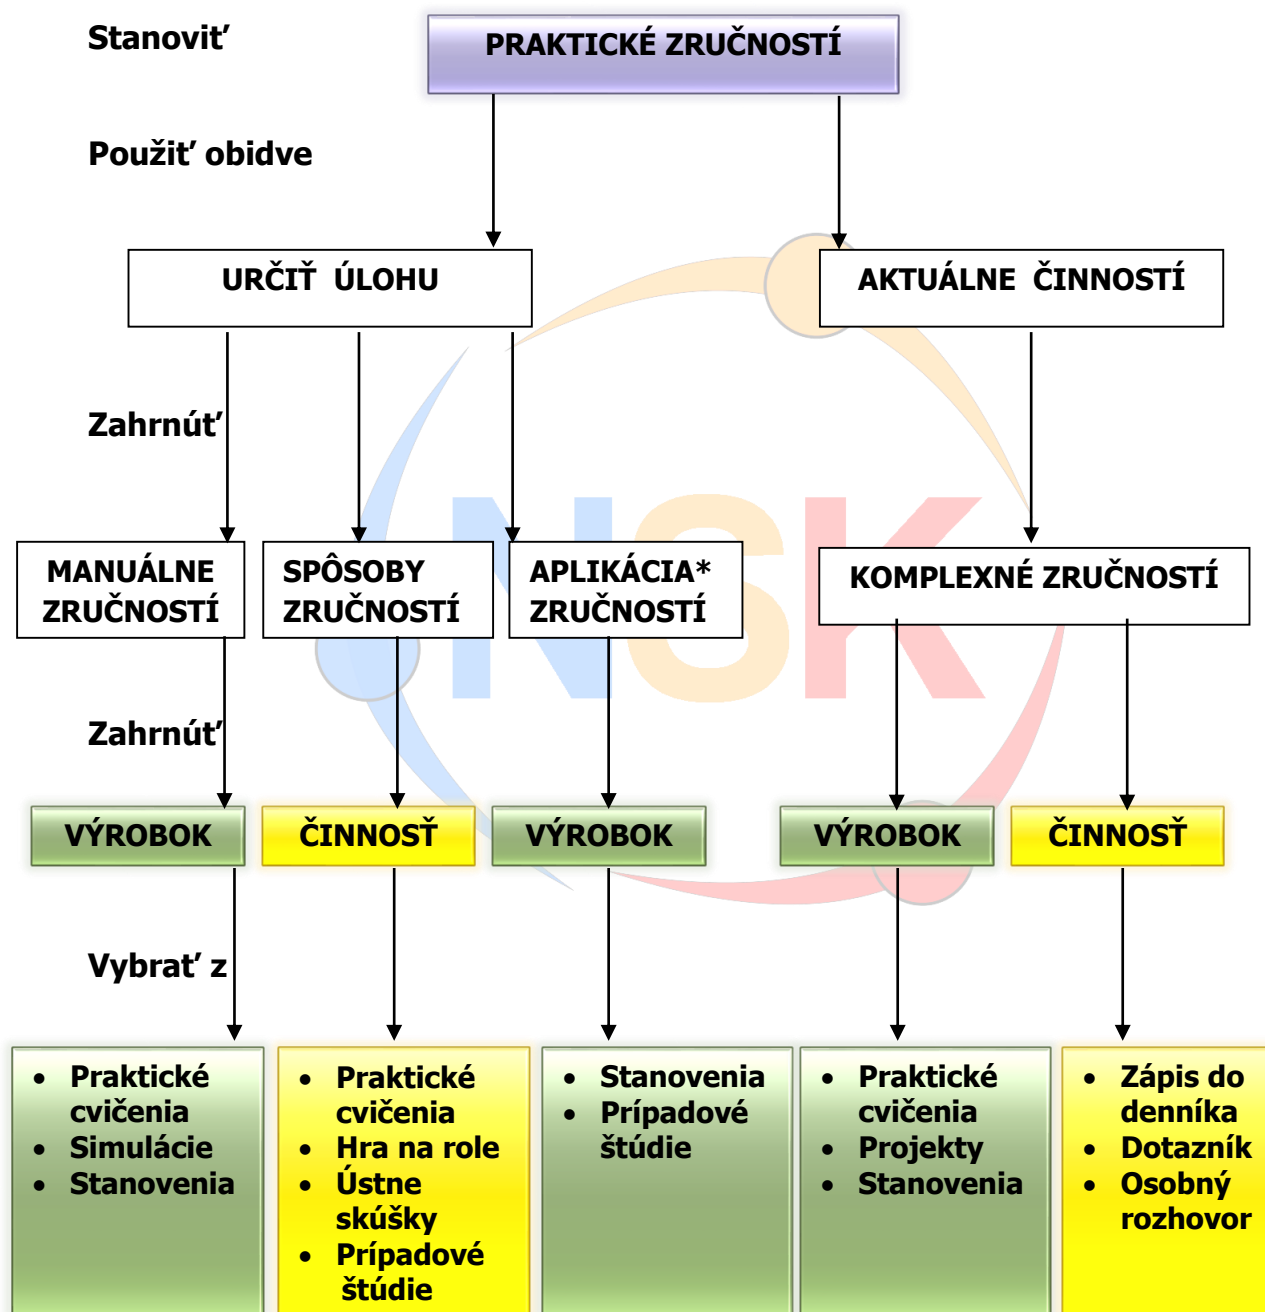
Stanoviť

PRAKTICKÉ ZRUČNOSTÍ

Použiť obidve

URČIŤ ÚLOHU

AKTUÁLNE ČINNOSTÍ

Zahrnúť

MANUÁLNE ZRUČNOSTÍ

SPÔSOBY ZRUČNOSTÍ

APLIKÁCIA* ZRUČNOSTÍ

KOMPLEXNÉ ZRUČNOSTÍ

Zahrnúť

VÝROBOK

ČINNOSŤ

VÝROBOK

VÝROBOK

ČINNOSŤ

Vybrať z

- Praktické cvičenia
- Simulácie
- Stanovenia

- Praktické cvičenia
- Hra na role
- Ústne skúšky
- Prípadové štúdie

- Stanovenia
- Prípadové štúdie

- Praktické cvičenia
- Projekty
- Stanovenia

- Zápis do denníka
- Dotazník
- Osobný rozhovor

NSK